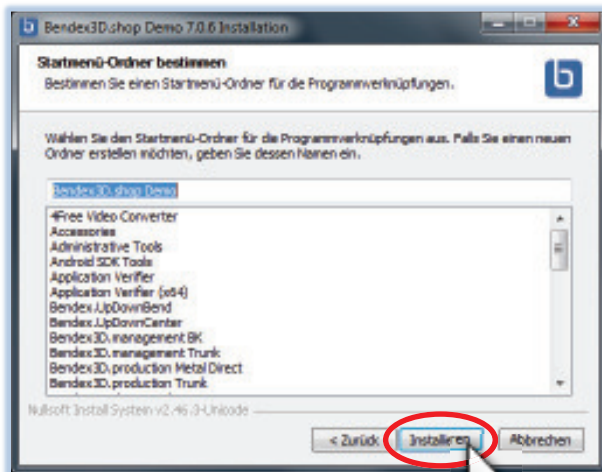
Bendex3D.shop Demo 7.0.6 Installation

Startmenü-Ordner bestimmen

Bestimmen Sie einen Startmenü-Ordner für die Programmverknüpfungen.

Wählen Sie den Startmenü-Ordner für die Programmverknüpfungen aus. Falls Sie einen neuen Ordner erstellen möchten, geben Sie dessen Namen ein.

Bendex3D.shop Demo

4Free Video Converter
Accessories
Administrative Tools
Android SDK Tools
Application Verifier
Application Verifier (x64)
Bendex.UpDownBend
Bendex.UpDownCenter
Bendex3D.management BK
Bendex3D.management Trunk
Bendex3D.production Metal Direct
Bendex3D.production Trunk

Nullsoft Install System v2.46.3-Unicode

< Zurück
Installieren
Abbrechen